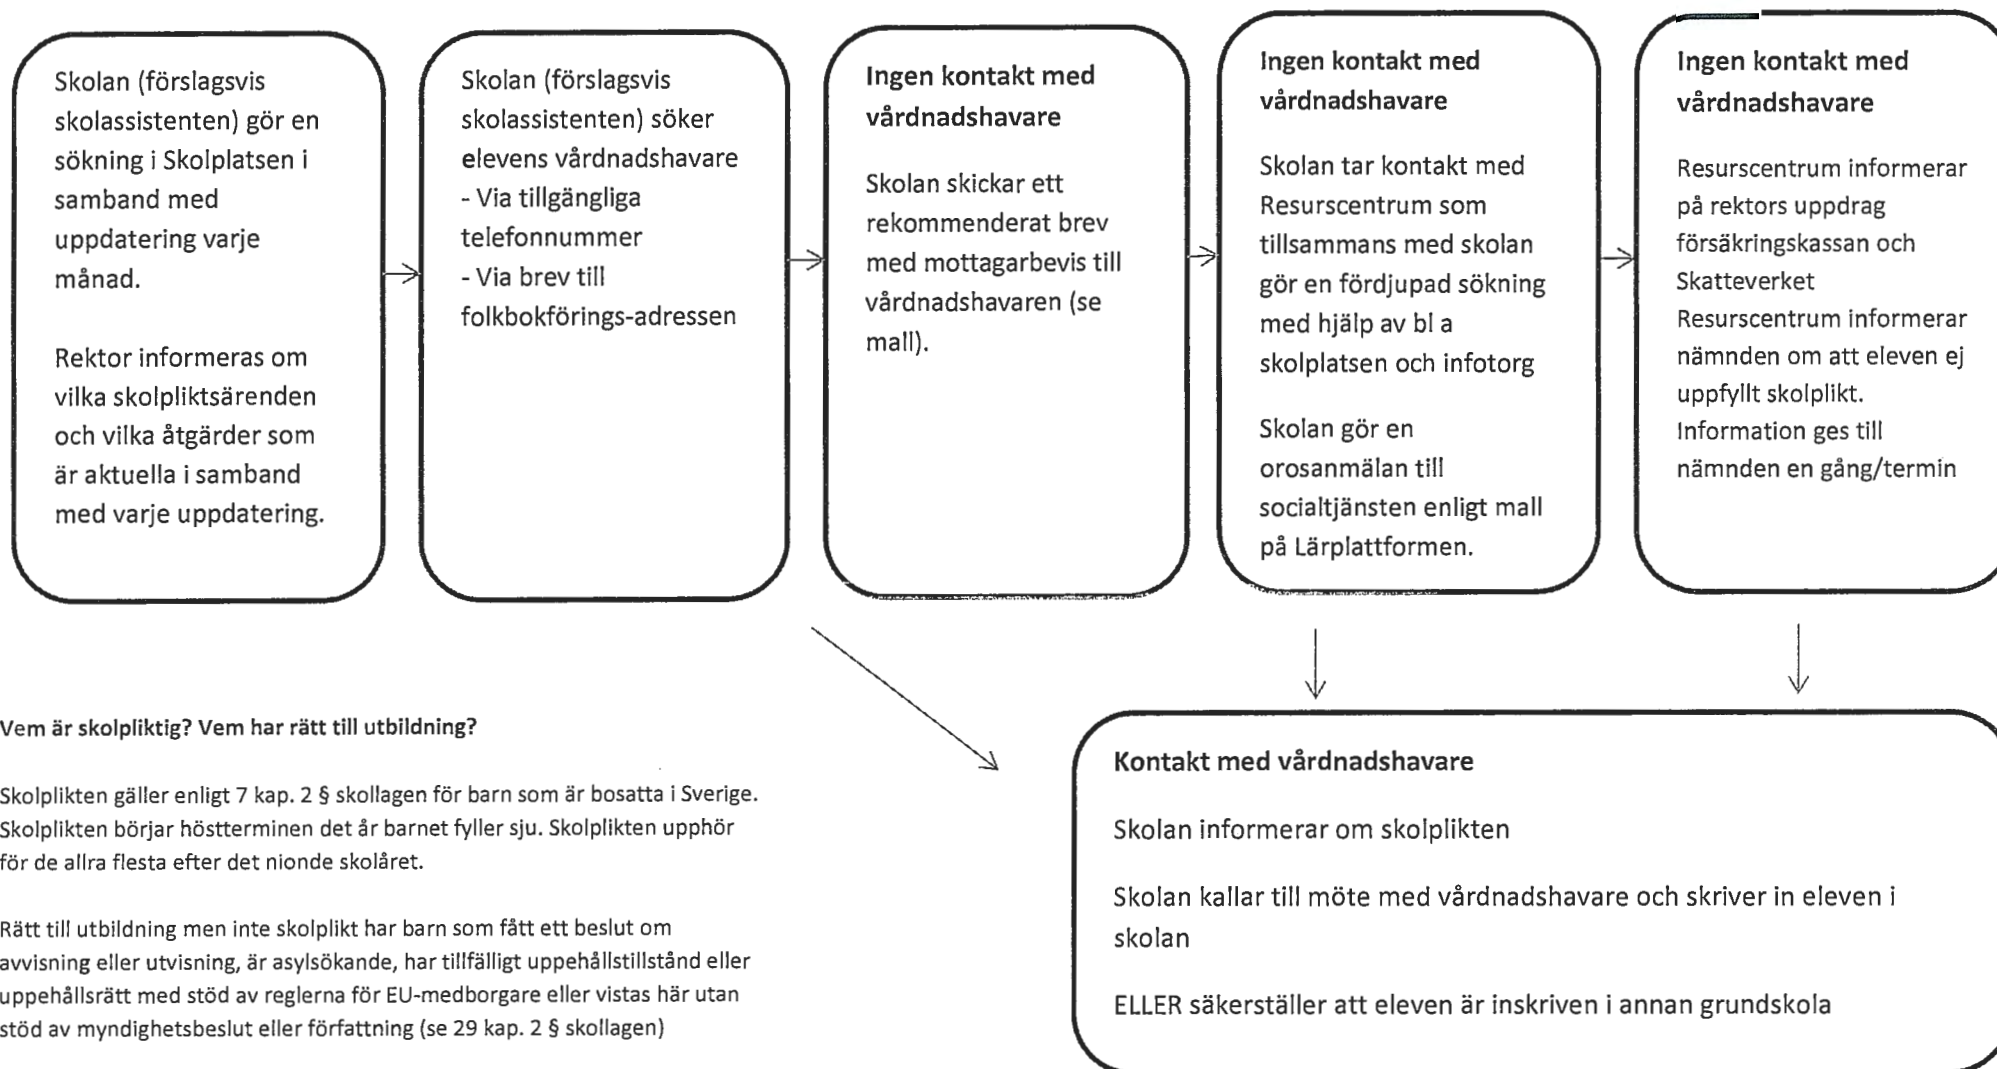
Skolan (förslagsvis skolassistenten) gör en sökning i Skolplatsen i samband med uppdatering varje månad.

Rektor informeras om vilka skolpliktsärenden och vilka åtgärder som är aktuella i samband med varje uppdatering.

Skolan (förslagsvis skolassistenten) söker elevens vårdnadshavare
- Via tillgängliga telefonnummer
- Via brev till folkbokförings-adressen

Ingen kontakt med vårdnadshavare

Skolan skickar ett rekommenderat brev med mottagarbevis till vårdnadshavaren (se mall).

Ingen kontakt med vårdnadshavare

Skolan tar kontakt med Resurscentrum som tillsammans med skolan gör en fördjupad sökning med hjälp av bl a skolplatsen och infotorg

Skolan gör en orosanmälan till socialtjänsten enligt mall på Lärplattformen.

Ingen kontakt med vårdnadshavare

Resurscentrum informerar på rektors uppdrag försäkringskassan och Skatteverket
Resurscentrum informerar nämnden om att eleven ej uppfyllt skolplikt.
Information ges till nämnden en gång/termin

Vem är skolpliktig? Vem har rätt till utbildning?

Skolplikten gäller enligt 7 kap. 2 § skollagen för barn som är bosatta i Sverige. Skolplikten börjar höstterminen det år barnet fyller sju. Skolplikten upphör för de allra flesta efter det nionde skolåret.

Rätt till utbildning men inte skolplikt har barn som fått ett beslut om avvisning eller utvisning, är asylsökande, har tillfälligt uppehållstillstånd eller uppehållsrätt med stöd av reglerna för EU-medborgare eller vistas här utan stöd av myndighetsbeslut eller författning (se 29 kap. 2 § skollagen)

Kontakt med vårdnadshavare

Skolan informerar om skolplikten

Skolan kallar till möte med vårdnadshavare och skriver in eleven i skolan

ELLER säkerställer att eleven är inskriven i annan grundskola